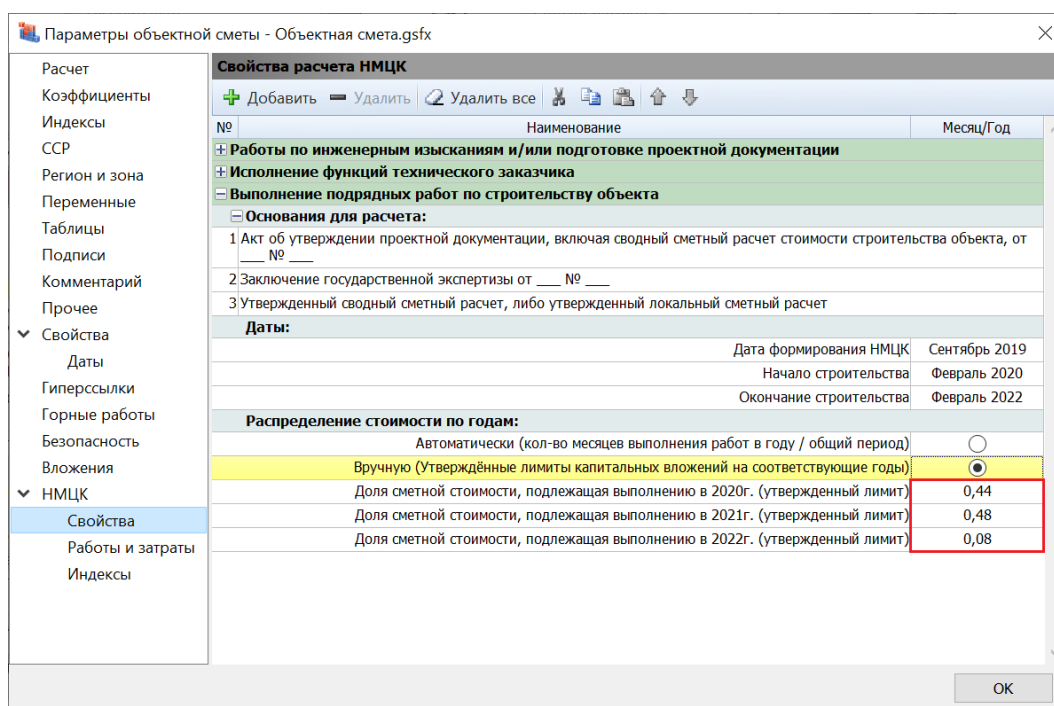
Параметры объектной сметы - Объектная смета.gsfx

Расчет
Коэффициенты
Индексы
ССР
Регион и зона
Переменные
Таблицы
Подписи
Комментарий
Прочее
Свойства
Даты
Гиперссылки
Горные работы
Безопасность
Вложения
НМЦК
Свойства
Работы и затраты
Индексы

Свойства расчета НМЦК

Добавить Удалить Удалить все

| № | Наименование | Месяц/Год |
|---|---|---|
| | Работы по инженерным изысканиям и/или подготовке проектной документации | |
| | Исполнение функций технического заказчика | |
| | Выполнение подрядных работ по строительству объекта | |
| | Основания для расчета: | |
| 1 | Акт об утверждении проектной документации, включая сводный сметный расчет стоимости строительства объекта, от ___ № ___ | |
| 2 | Заключение государственной экспертизы от ___ № ___ | |
| 3 | Утвержденный сводный сметный расчет, либо утвержденный локальный сметный расчет | |
| | Даты: | |
| | Дата формирования НМЦК | Сентябрь 2019 |
| | Начало строительства | Февраль 2020 |
| | Окончание строительства | Февраль 2022 |
| | Распределение стоимости по годам: | |
| | Автоматически (кол-во месяцев выполнения работ в году / общий период) | |
| | Вручную (Утверждённые лимиты капитальных вложений на соответствующие годы) | |
| | Доля сметной стоимости, подлежащая выполнению в 2020г. (утвержденный лимит) | 0,44 |
| | Доля сметной стоимости, подлежащая выполнению в 2021г. (утвержденный лимит) | 0,48 |
| | Доля сметной стоимости, подлежащая выполнению в 2022г. (утвержденный лимит) | 0,08 |

OK